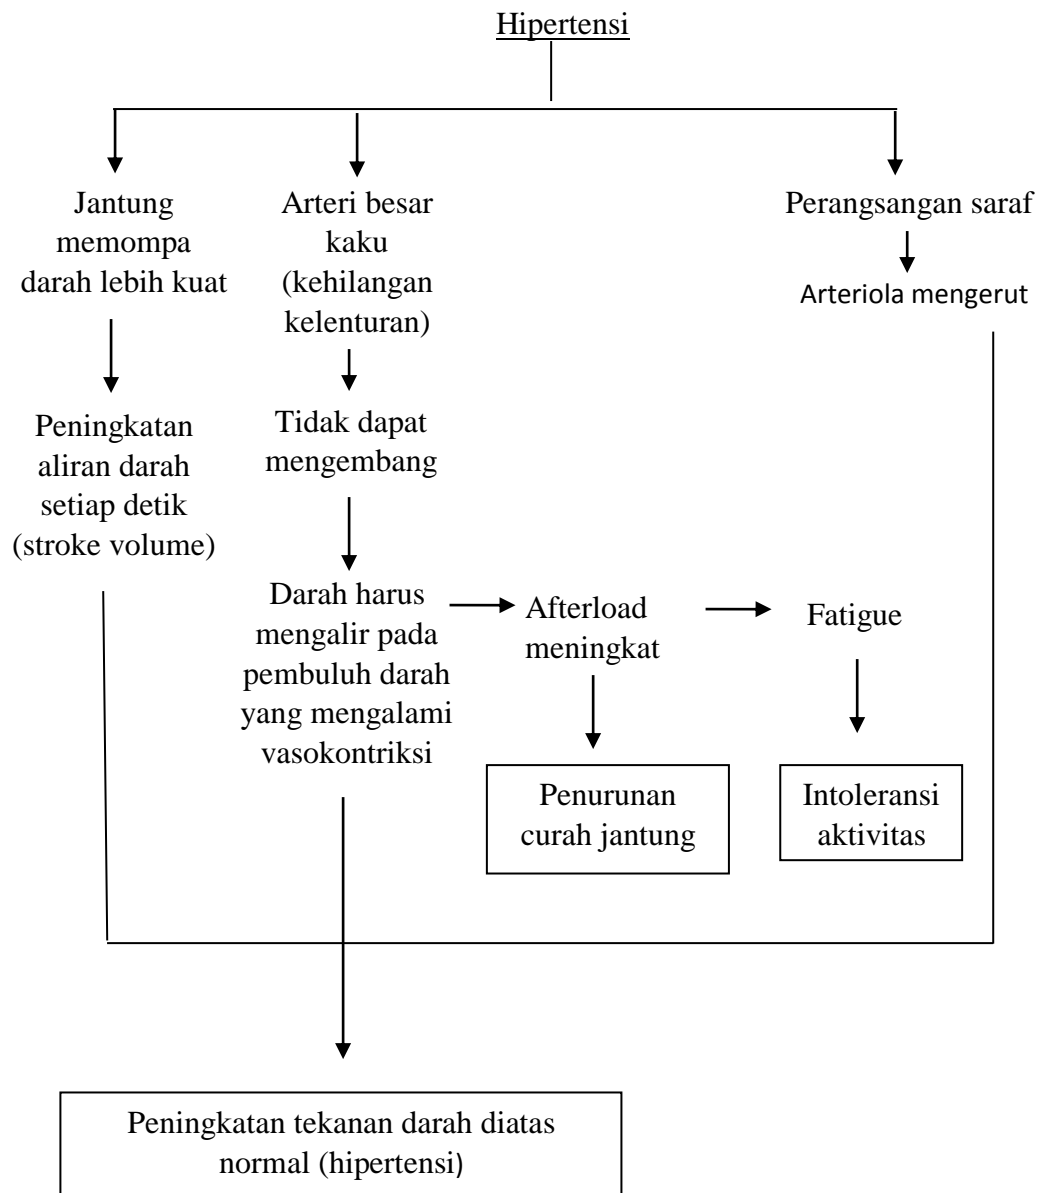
Hipertensi

Jantung memompa darah lebih kuat

Peningkatan aliran darah setiap detik (stroke volume)

Arteri besar kaku (kehilangan kelenturan)

Tidak dapat mengembang

Darah harus mengalir pada pembuluh darah yang mengalami vasokontriksi

Afterload meningkat

Penurunan curah jantung

Fatigue

Intoleransi aktivitas

Perangsangan saraf

Arteriola mengerut

Peningkatan tekanan darah diatas normal (hipertensi)